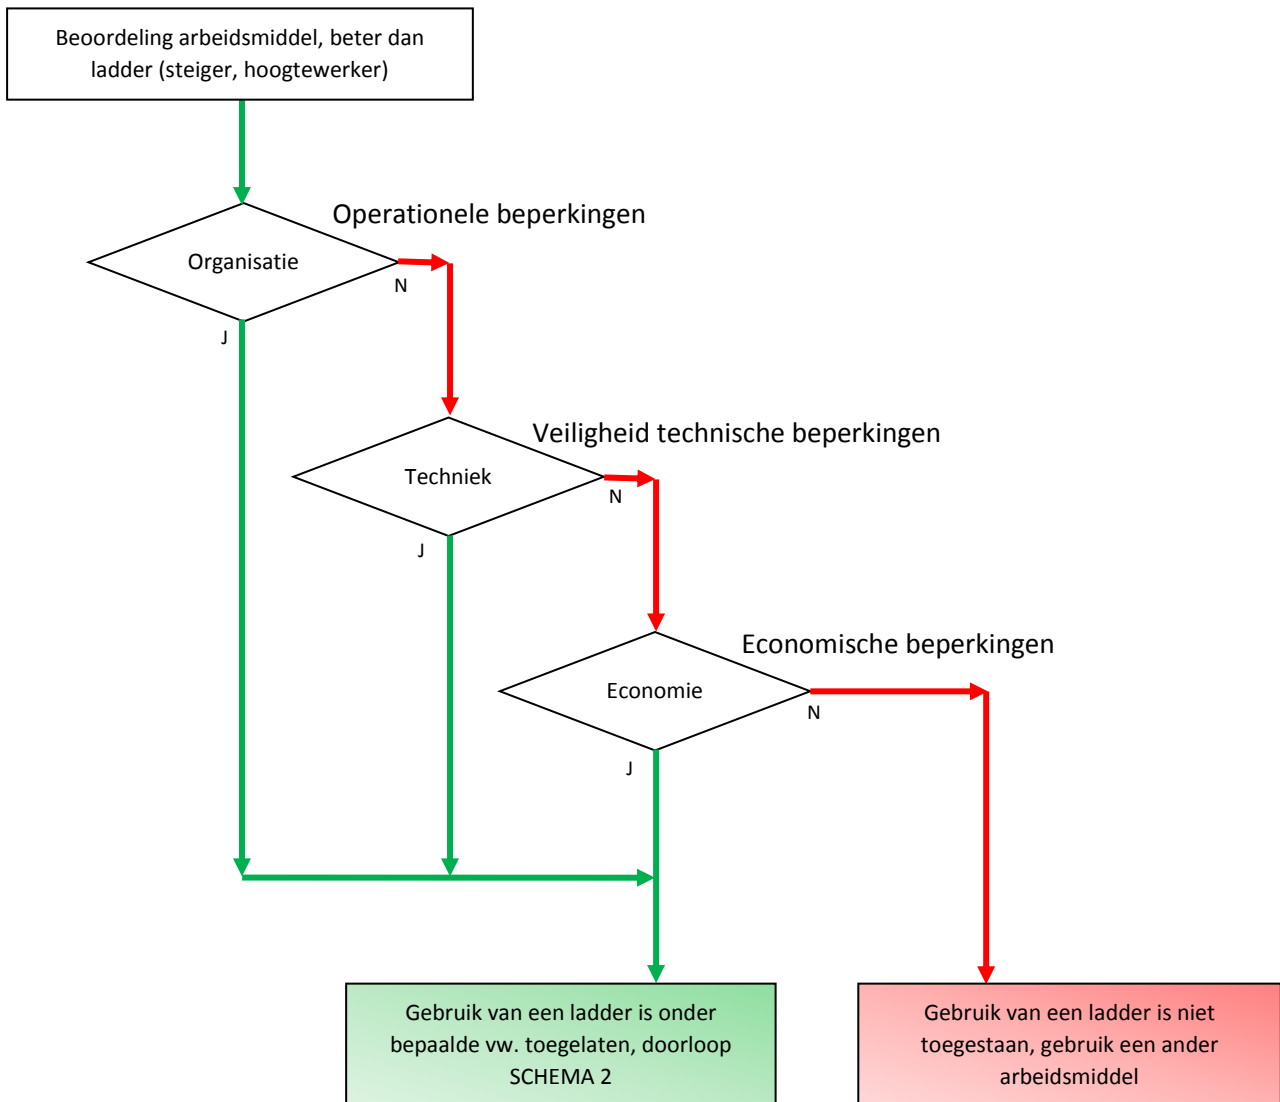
Beoordeling arbeidsmiddel, beter dan ladder (steiger, hoogtewerker)

Operationele beperkingen

Organisatie

N

J

Veiligheid technische beperkingen

Techniek

N

J

Economische beperkingen

Economie

N

J

Gebruik van een ladder is onder bepaalde vw. toegelaten, doorloop SCHEMA 2

Gebruik van een ladder is niet toegestaan, gebruik een ander arbeidsmiddel